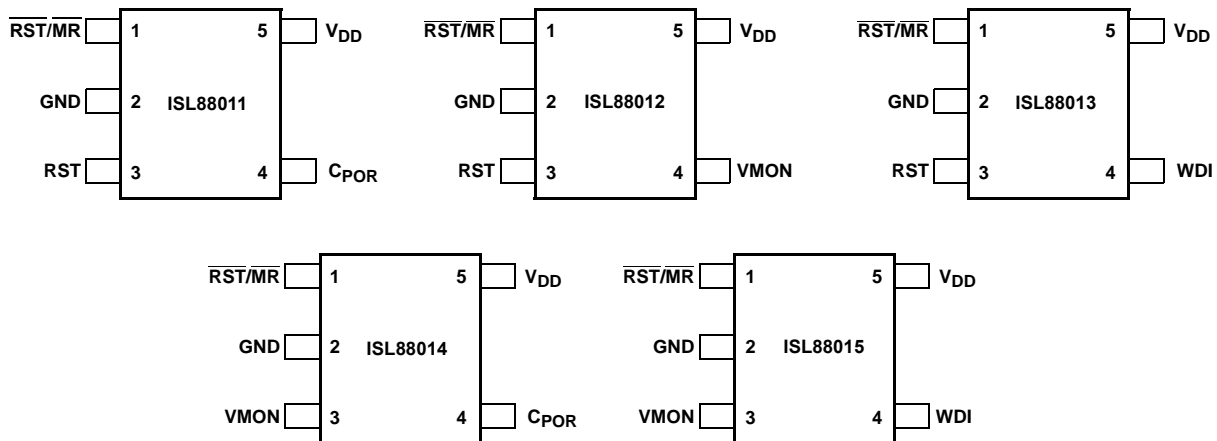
$\overline{RST}/\overline{MR}$ 1 5 $V_{DD}$
GND 2 ISL88011
RST 3 4 $C_{POR}$

$\overline{RST}/\overline{MR}$ 1 5 $V_{DD}$
GND 2 ISL88012
RST 3 4 VMON

$\overline{RST}/\overline{MR}$ 1 5 $V_{DD}$
GND 2 ISL88013
RST 3 4 WDI

$\overline{RST}/\overline{MR}$ 1 5 $V_{DD}$
GND 2 ISL88014
VMON 3 4 $C_{POR}$

$\overline{RST}/\overline{MR}$ 1 5 $V_{DD}$
GND 2 ISL88015
VMON 3 4 WDI